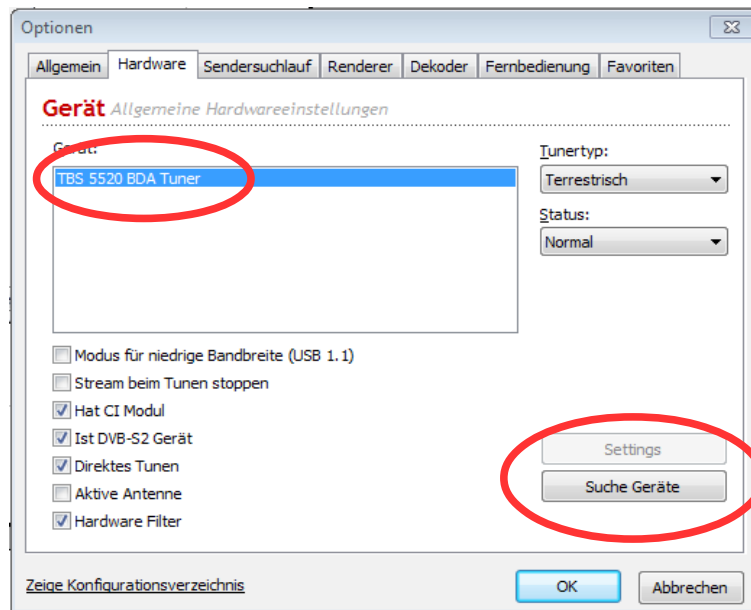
Optionen

Allgemein | Hardware | Sendersuchlauf | Renderer | Dekoder | Fernbedienung | Favoriten

Gerät Allgemeine Hardwareeinstellungen

Gerät:

TBS 5520 BDA Tuner

Tunertyp:

Terrestrisch

Status:

Normal

Modus für niedrige Bandbreite (USB 1.1)

Stream beim Tunen stoppen

Hat CI Modul

Ist DVB-S2 Gerät

Direktes Tunen

Aktive Antenne

Hardware Filter

Settings

Suche Geräte

Zeige Konfigurationsverzeichnis

OK

Abbrechen